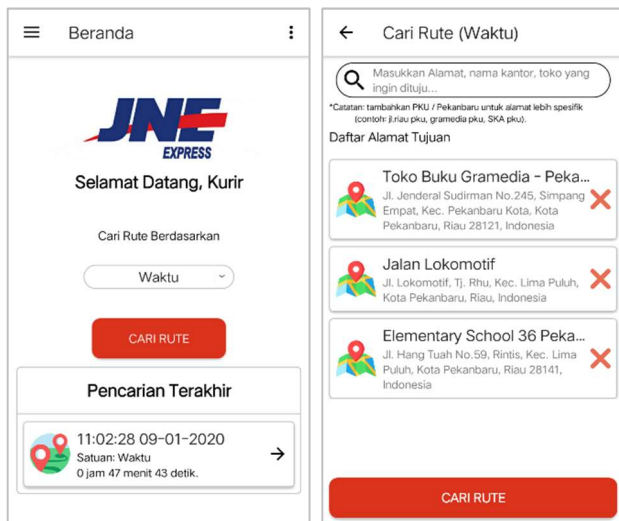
Beranda

JNE EXPRESS

Selamat Datang, Kurir

Cari Rute Berdasarkan

Waktu

CARI RUTE

Pencarian Terakhir

11:02:28 09-01-2020
Satuan: Waktu
0 jam 47 menit 43 detik.

Cari Rute (Waktu)

Masukkan Alamat, nama kantor, toko yang ingin dituju...

*Catatan: tambahkan PKU / Pekanbaru untuk alamat lebih spesifik (contoh: jl.riau pku, gramedia pku, SKA pku).

Daftar Alamat Tujuan

Toko Buku Gramedia - Peka...
Jl. Jenderal Sudirman No.245, Simpang Empat, Kec. Pekanbaru Kota, Kota Pekanbaru, Riau 28121, Indonesia

Jalan Lokomotif
Jl. Lokomotif, Tj. Rhu, Kec. Lima Puluh, Kota Pekanbaru, Riau, Indonesia

Elementary School 36 Peka...
Jl. Hang Tuah No.59, Rintis, Kec. Lima Puluh, Kota Pekanbaru, Riau 28141, Indonesia

CARI RUTE